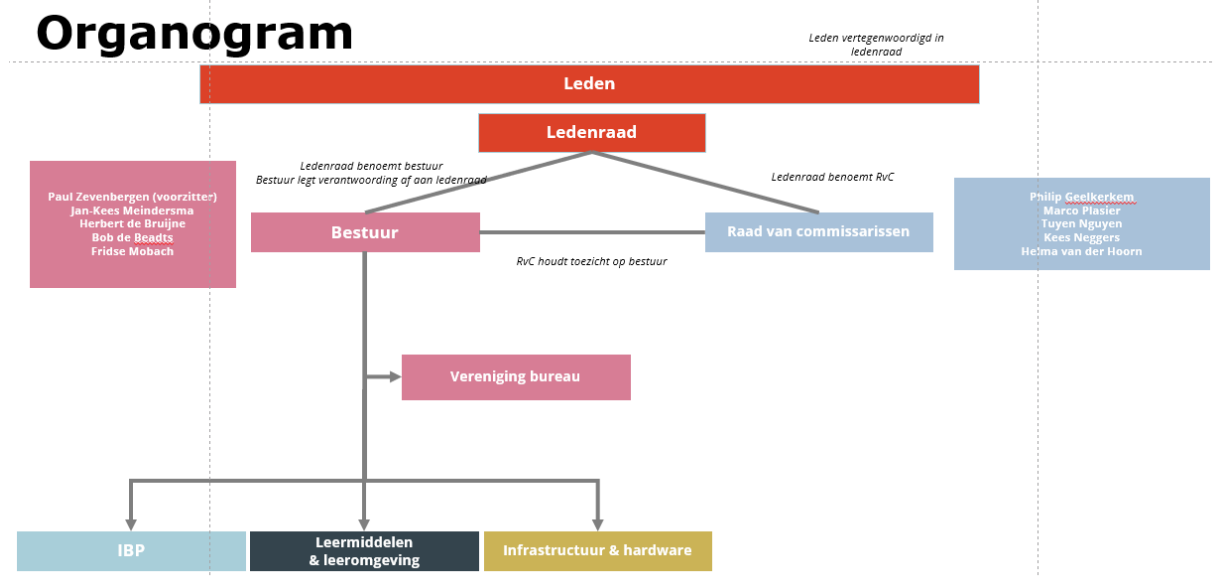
Organogram

Leden vertegenwoordigd in ledenraad

Leden

Ledenraad

Ledenraad benoemt bestuur
Bestuur legt verantwoording af aan ledenraad

Ledenraad benoemt RvC

Paul Zevenbergen (voorzitter)
Jan-Kees Meindersma
Herbert de Bruijne
Bob de Beadts
Fridse Mobach

Bestuur

Raad van commissarissen

Philip Geelkerkem
Marco Plasier
Tuyen Nguyen
Kees Neggers
Helma van der Hoorn

RvC houdt toezicht op bestuur

Vereniging bureau

IBP

Leermiddelen & leeromgeving

Infrastructuur & hardware